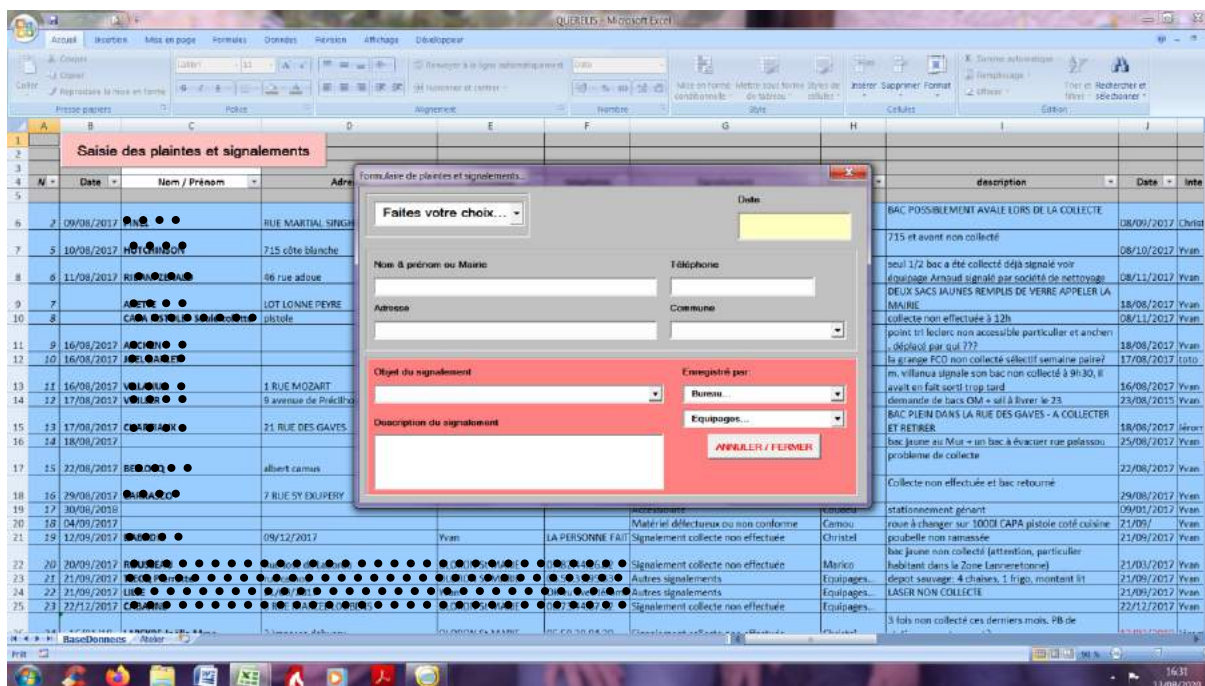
QUERELIS - Microsoft Excel

Accueil Insertion Mise en page Formules Données Révision Affichage Développeur

Couper Copier Reproduire la mise en forme Coller Presse-papiers Police Alignement Renvoyer à la ligne automatiquement Fusionner et centrer Nombre Mise en forme conditionnelle Mettre sous forme de tableau Styles de cellules Style Insérer Supprimer Format Cellules Somme automatique Remplissage Effacer Trier et filtrer Rechercher et sélectionner Édition

Saisie des plaintes et signalements

| N° | Date | Nom / Prénom | Adr | | | | | description | Date | Inte |
|---|---|---|---|---|---|---|---|---|---|---|
| 2 | 09/08/2017 | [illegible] | RUE MARTIAL SINGH | | | | | BAC POSSIBLEMENT AVALE LORS DE LA COLLECTE | 08/09/2017 | Christ |
| 5 | 10/08/2017 | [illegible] | 715 côte blanche | | | | | 715 et avant non collecté | 08/10/2017 | Yvan |
| 6 | 11/08/2017 | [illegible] | 46 rue adoue | | | | | seul 1/2 bac a été collecté déjà signalé voir équipage Arnaud signalé par société de nettoyage | 08/11/2017 | Yvan |
| 7 | | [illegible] | LOT LONNE PEYRE | | | | | DEUX SACS JAUNES REMPLIS DE VERRE APPELER LA MAIRIE | 18/08/2017 | Yvan |
| 8 | | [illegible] | pistole | | | | | collecte non effectuée à 12h | 08/11/2017 | Yvan |
| 9 | 16/08/2017 | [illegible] | | | | | | point tri leclerc non accessible particulier et ancien , déplacé par qui ??? | 18/08/2017 | Yvan |
| 10 | 16/08/2017 | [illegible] | | | | | | la grange FCO non collecté sélectif semaine paire? | 17/08/2017 | toto |
| 11 | 16/08/2017 | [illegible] | 1 RUE MOZART | | | | | m. villanua signale son bac non collecté à 9h30, il avait en fait sorti trop tard | 16/08/2017 | Yvan |
| 12 | 17/08/2017 | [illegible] | 9 avenue de Préciho | | | | | demande de bacs OM + sél à livrer le 23. | 23/08/2015 | Yvan |
| 13 | 17/08/2017 | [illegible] | 21 RUE DES GAVES | | | | | BAC PLEIN DANS LA RUE DES GAVES - A COLLECTER ET RETIRER | 18/08/2017 | Jérom |
| 14 | 18/08/2017 | | | | | | | bac jaune au Mur + un bac à évacuer rue pelassou | 25/08/2017 | Yvan |
| 15 | 22/08/2017 | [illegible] | albert camus | | | | | probleme de collecte | 22/08/2017 | Yvan |
| 16 | 29/08/2017 | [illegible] | 7 RUE SY EXUPERY | | | | | Collecte non effectuée et bac retourné | 29/08/2017 | Yvan |
| 17 | 30/08/2018 | | | | | Accessibilité | Coudou | stationnement génant | 09/01/2017 | Yvan |
| 18 | 04/09/2017 | | | | | Matériel défectueux ou non conforme | Camou | roue à changer sur 1000l CAPA pistole coté cuisine | 21/09/ | Yvan |
| 19 | 12/09/2017 | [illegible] | 09/12/2017 | Yvan | LA PERSONNE FAIT | Signalement collecte non effectuée | Christel | poubelle non ramassée | 21/09/2017 | Yvan |
| 20 | 20/09/2017 | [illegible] | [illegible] | | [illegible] | Signalement collecte non effectuée | Marico | bac jaune non collecté (attention, particulier habitant dans la Zone Lanneretonne) | 21/03/2017 | Yvan |
| 21 | 21/09/2017 | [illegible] | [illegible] | | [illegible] | Autres signalements | Equipages... | depot sauvage: 4 chaises, 1 frigo, montant lit | 21/09/2017 | Yvan |
| 22 | 21/09/2017 | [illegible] | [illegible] | | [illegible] | Autres signalements | Equipages... | LASER NON COLLECTE | 21/09/2017 | Yvan |
| 23 | 22/12/2017 | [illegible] | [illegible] | | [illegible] | Signalement collecte non effectuée | Equipages... | | 22/12/2017 | Yvan |
| | | | | | | | | 3 fois non collecté ces derniers mois. PB de | | |

Formulaire de plaintes et signalements

Faites votre choix...

Date

Nom & prénom ou Mairie

Téléphone

Adresse

Commune

Objet du signalement

Enregistré par:

Bureau...

Equipages...

Description du signalement

ANNULER / FERMER

BaseDonnees Atelier

Prêt

16:31